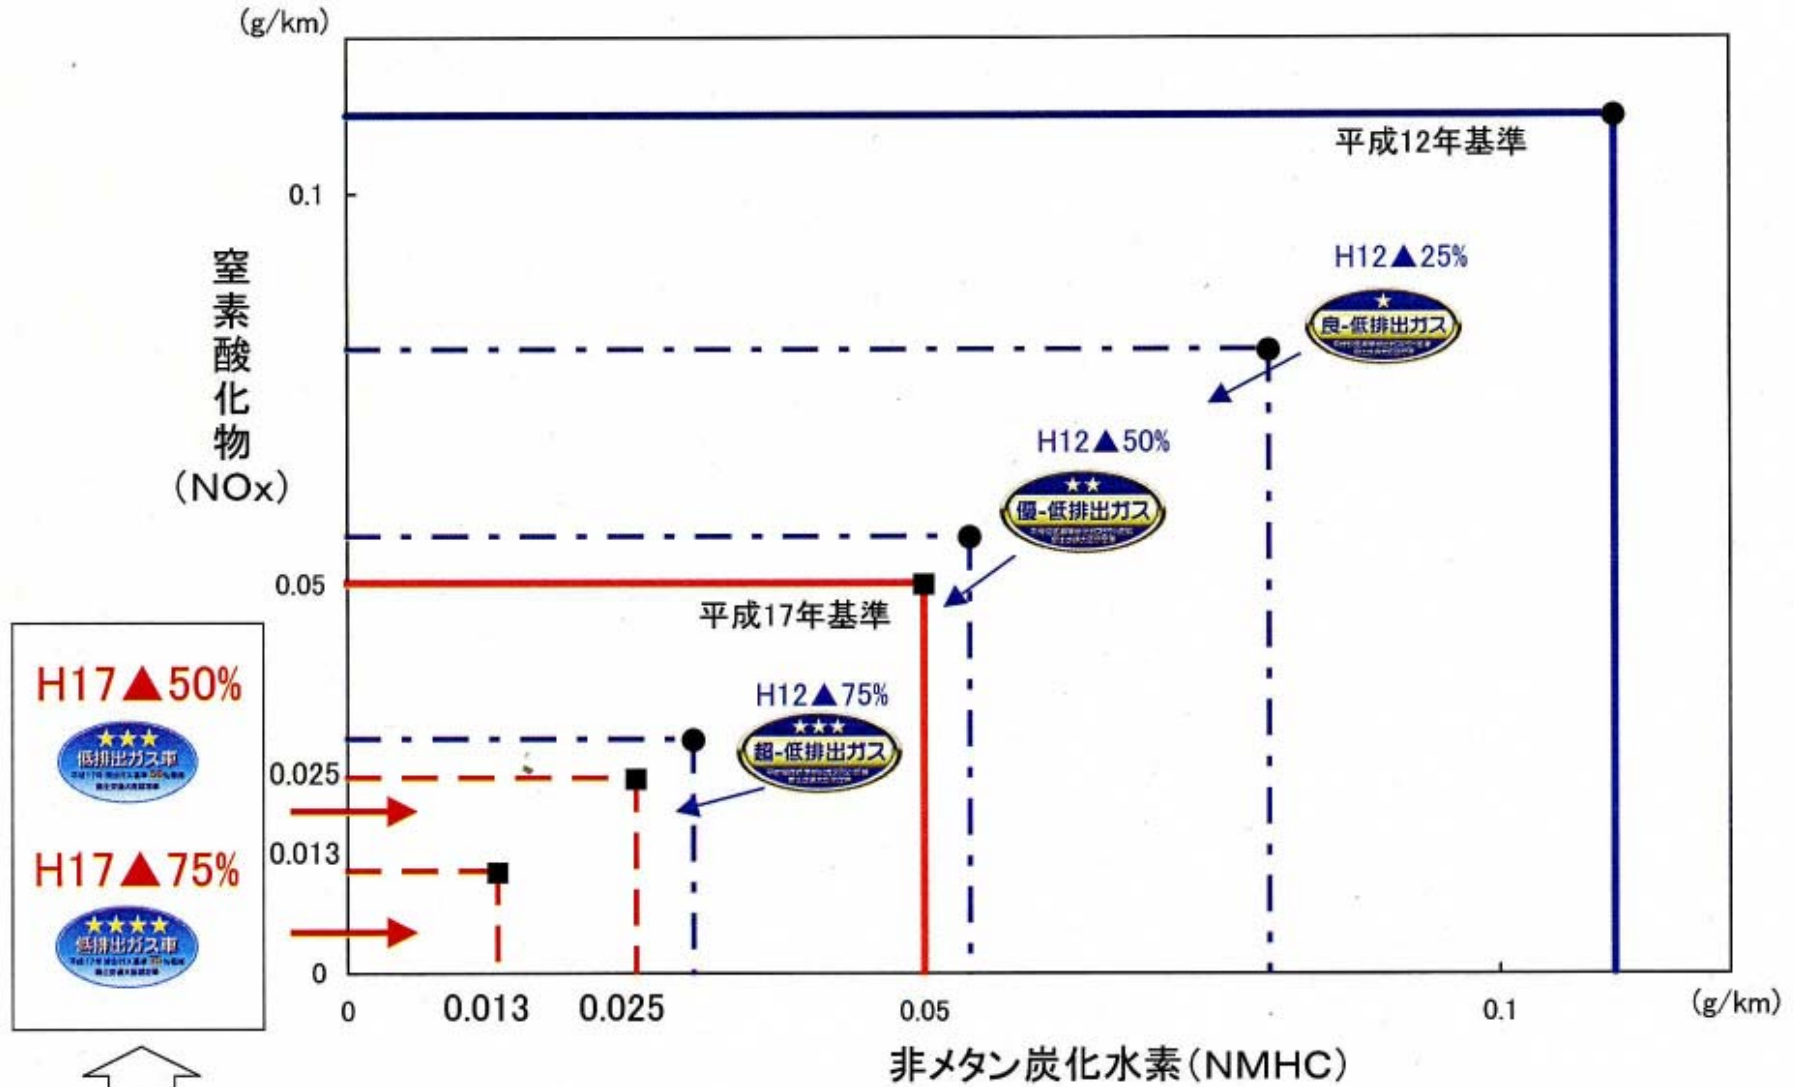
(g/km)

窒素酸化物（NOx）

0.1

0.05

0.025

0.013

0

平成12年基準

H12▲25%

★
良-低排出ガス

H12▲50%

★★
優-低排出ガス

平成17年基準

H12▲75%

★★★
超-低排出ガス

H17▲50%

★★★
低排出ガス車

H17▲75%

★★★★
低排出ガス車

0

0.013

0.025

0.05

0.1

(g/km)

非メタン炭化水素（NMHC）